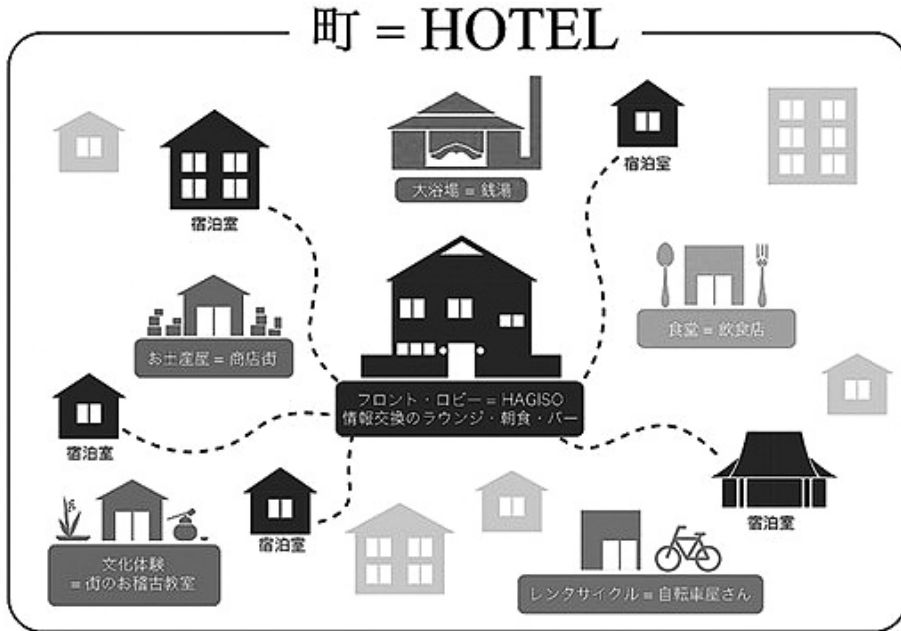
町 = HOTEL

大浴場 = 銭湯

宿泊室

宿泊室

食堂 = 飲食店

お土産屋 = 商店街

フロント・ロビー = HAGISO
情報交換のラウンジ・朝食・バー

宿泊室

宿泊室

宿泊室

文化体験
= 街のお稽古教室

レンタサイクル = 自転車屋さん